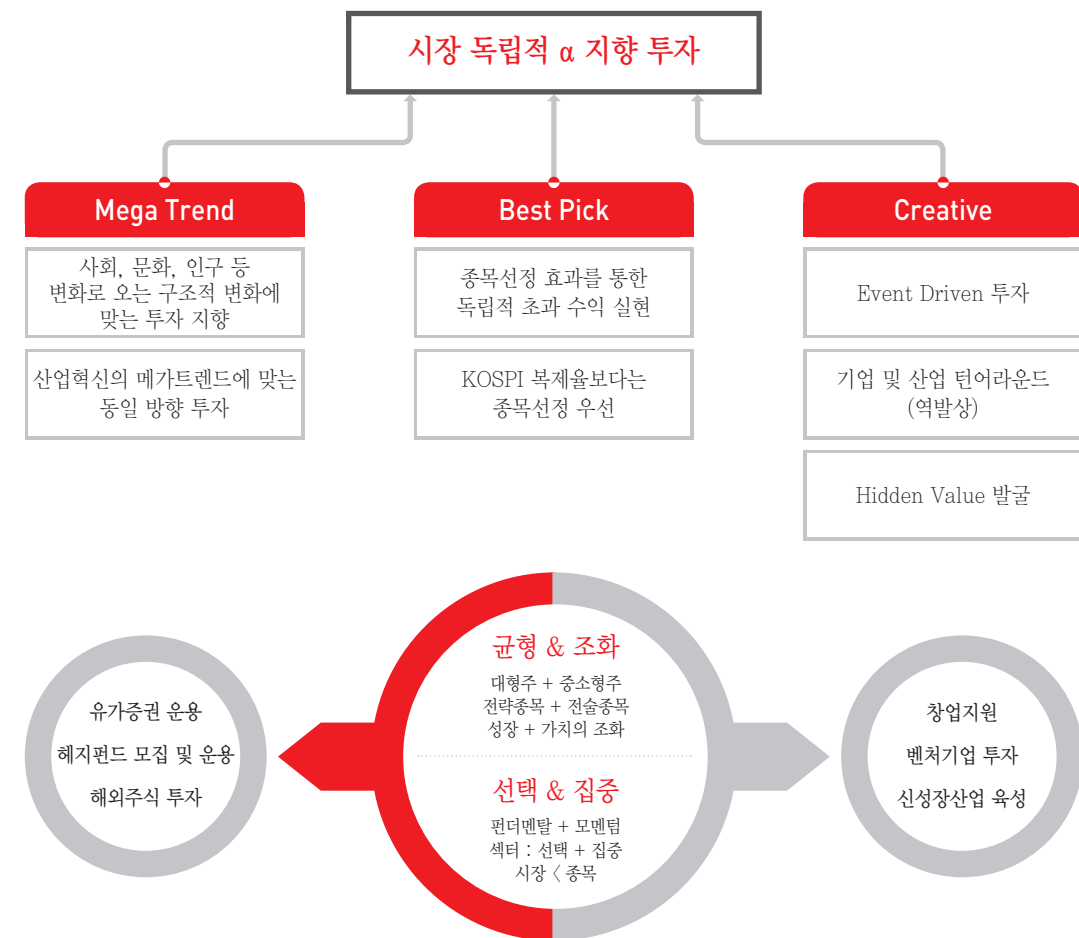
시장 독립적 α 지향 투자

Mega Trend

사회, 문화, 인구 등 변화로 오는 구조적 변화에 맞는 투자 지향

산업혁신의 메가트렌드에 맞는 동일 방향 투자

Best Pick

종목선정 효과를 통한 독립적 초과 수익 실현

KOSPI 복제율보다는 종목선정 우선

Creative

Event Driven 투자

기업 및 산업 턴어라운드 (역발상)

Hidden Value 발굴

유가증권 운용
헤지펀드 모집 및 운용
해외주식 투자

균형 & 조화
대형주 + 중소형주
전략종목 + 전술종목
성장 + 가치의 조화

선택 & 집중
펀더멘탈 + 모멘텀
섹터 : 선택 + 집중
시장 〈 종목

창업지원
벤처기업 투자
신성장산업 육성